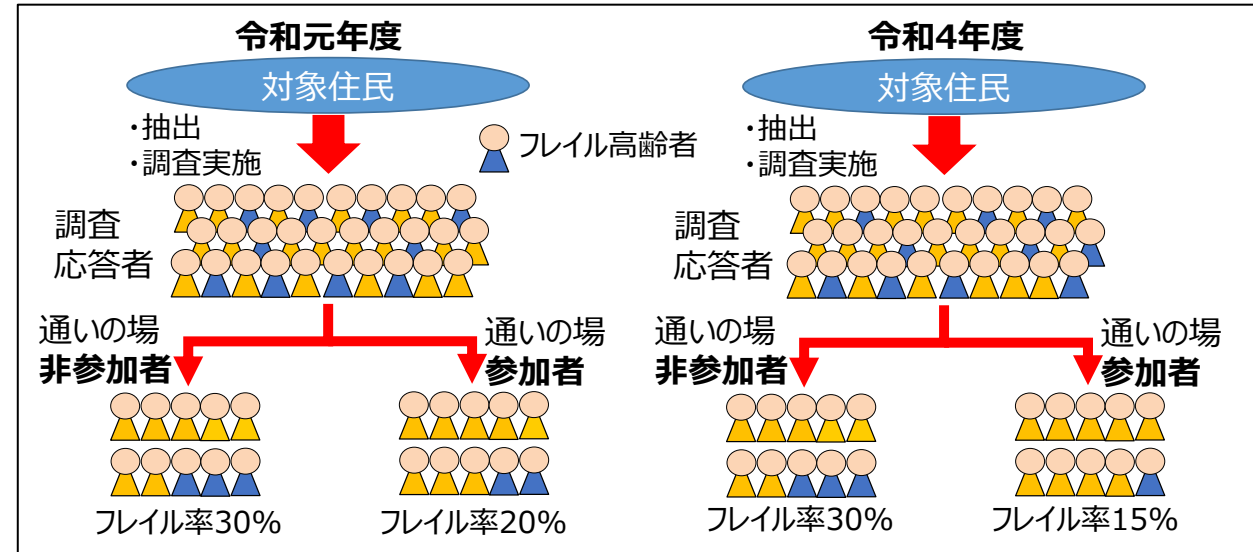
令和元年度

対象住民

・抽出
・調査実施

フレイル高齢者

調査
応答者

通いの場
**非参加者**

通いの場
**参加者**

フレイル率30%

フレイル率20%

令和4年度

対象住民

・抽出
・調査実施

調査
応答者

通いの場
**非参加者**

通いの場
**参加者**

フレイル率30%

フレイル率15%